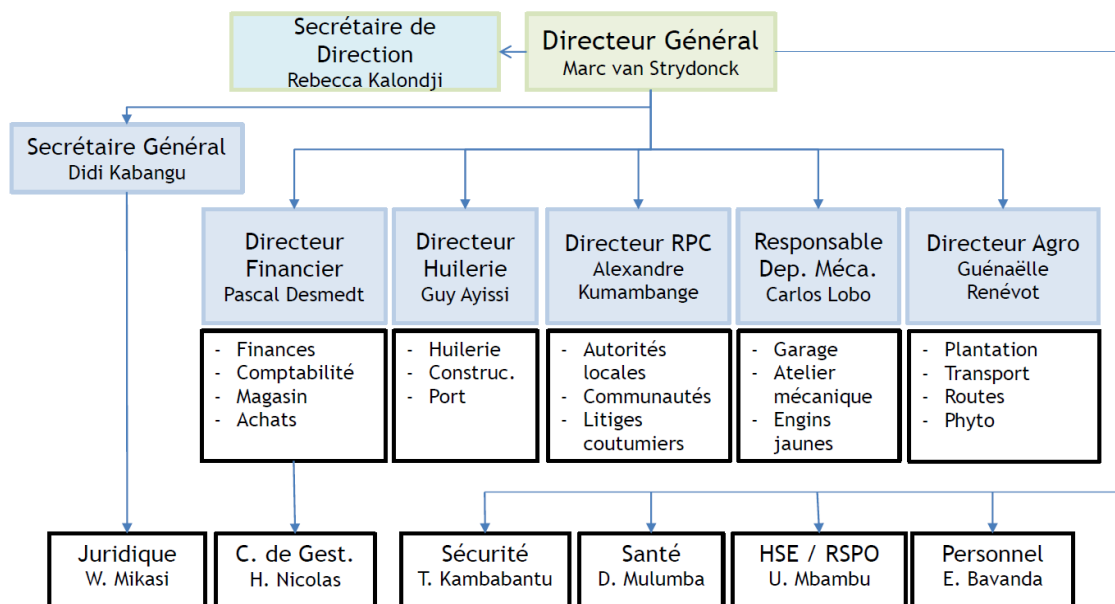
Secrétaire de Direction
Rebecca Kalondji

Directeur Général
Marc van Strydonck

Secrétaire Général
Didi Kabangu

Directeur Financier
Pascal Desmedt

Directeur Huilerie
Guy Ayissi

Directeur RPC
Alexandre Kumambange

Responsable Dep. Méca.
Carlos Lobo

Directeur Agro
Guénaëlle Renévot

- Finances
- Comptabilité
- Magasin
- Achats

- Huilerie
- Construc.
- Port

- Autorités locales
- Communautés
- Litiges coutumiers

- Garage
- Atelier mécanique
- Engins jaunes

- Plantation
- Transport
- Routes
- Phyto

Juridique
W. Mikasi

C. de Gest.
H. Nicolas

Sécurité
T. Kambabantu

Santé
D. Mulumba

HSE / RSPO
U. Mbambu

Personnel
E. Bavanda